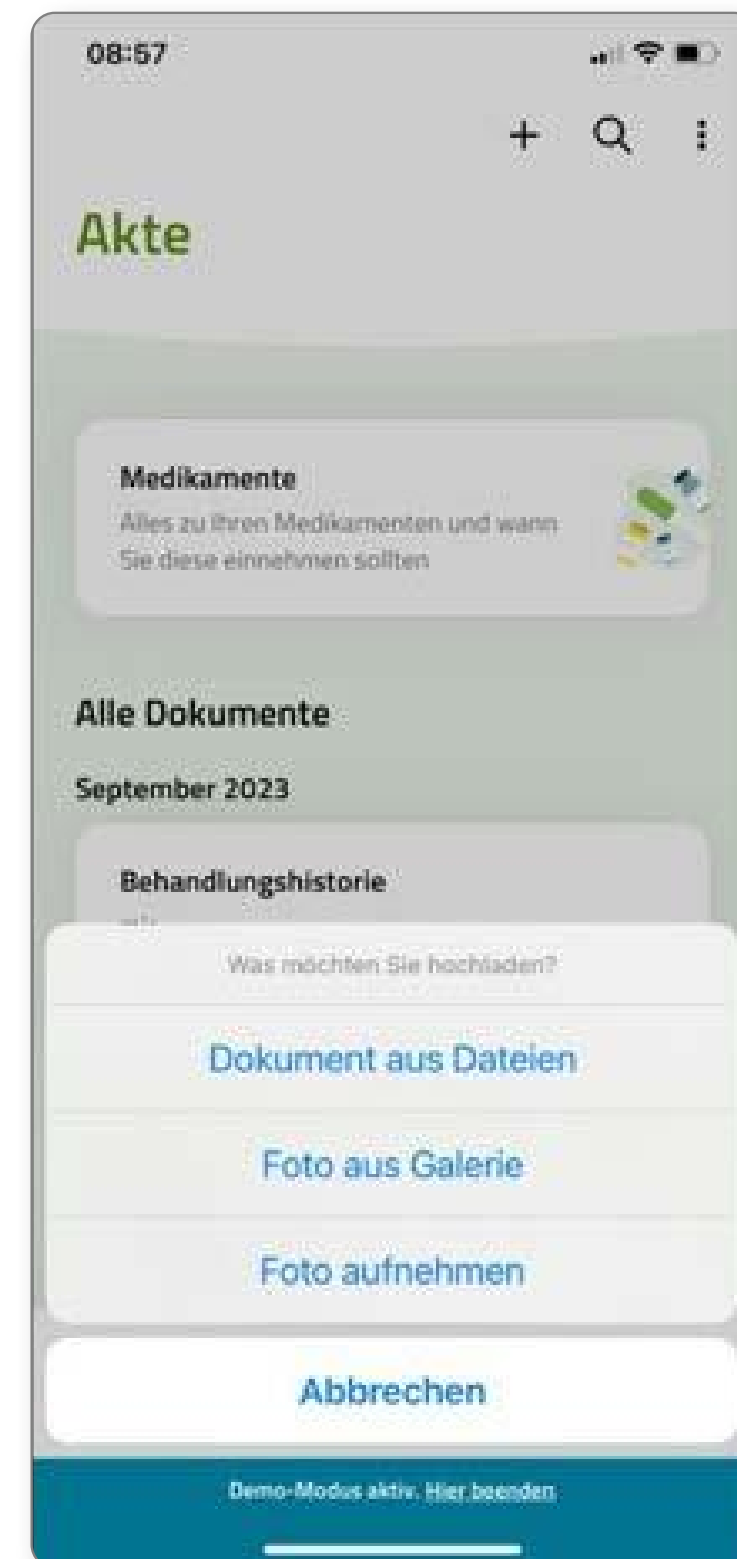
08:57

+

Akte

Medikamente
Alles zu Ihren Medikamenten und wann Sie diese einnehmen sollten

Alle Dokumente

September 2023

Behandlungshistorie

Was möchten Sie hochladen?

Dokument aus Dateien

Foto aus Galerie

Foto aufnehmen

Abbrechen

Demo-Modus aktiv. Hier beenden.